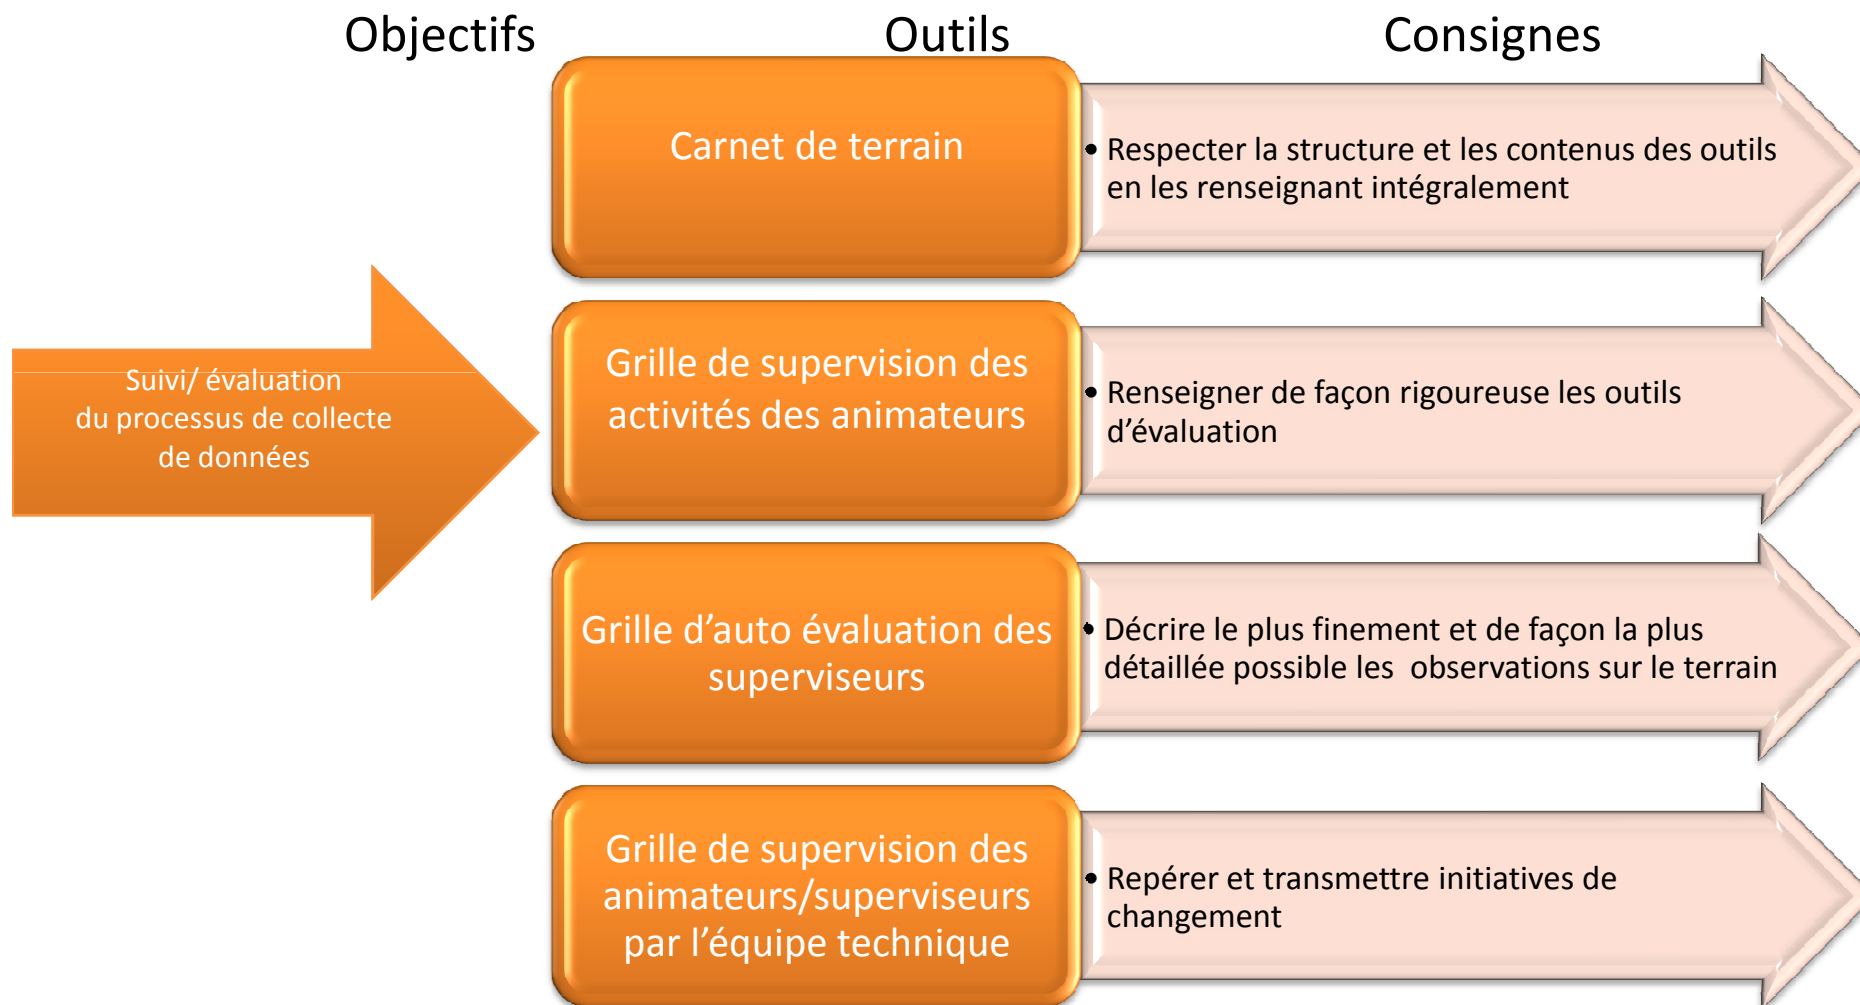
Objectifs

Outils

Consignes

Suivi/ évaluation du processus de collecte de données

Carnet de terrain

• Respecter la structure et les contenus des outils en les renseignant intégralement

Grille de supervision des activités des animateurs

• Renseigner de façon rigoureuse les outils d'évaluation

Grille d'auto évaluation des superviseurs

• Décrire le plus finement et de façon la plus détaillée possible les observations sur le terrain

Grille de supervision des animateurs/superviseurs par l'équipe technique

• Repérer et transmettre initiatives de changement